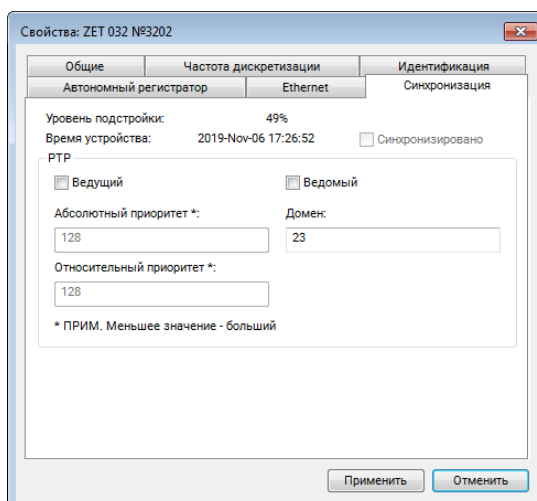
Свойства: ZET 032 №3202

Общие
Частота дискретизации
Идентификация
Автономный регистратор
Ethernet
Синхронизация

Уровень подстройки: 49%
Время устройства: 2019-Nov-06 17:26:52
Синхронизировано

PTP
Ведущий
Ведомый
Абсолютный приоритет *:
128
Домен:
23
Относительный приоритет *:
128

* ПРИМ. Меньшее значение - больший

Применить
Отменить